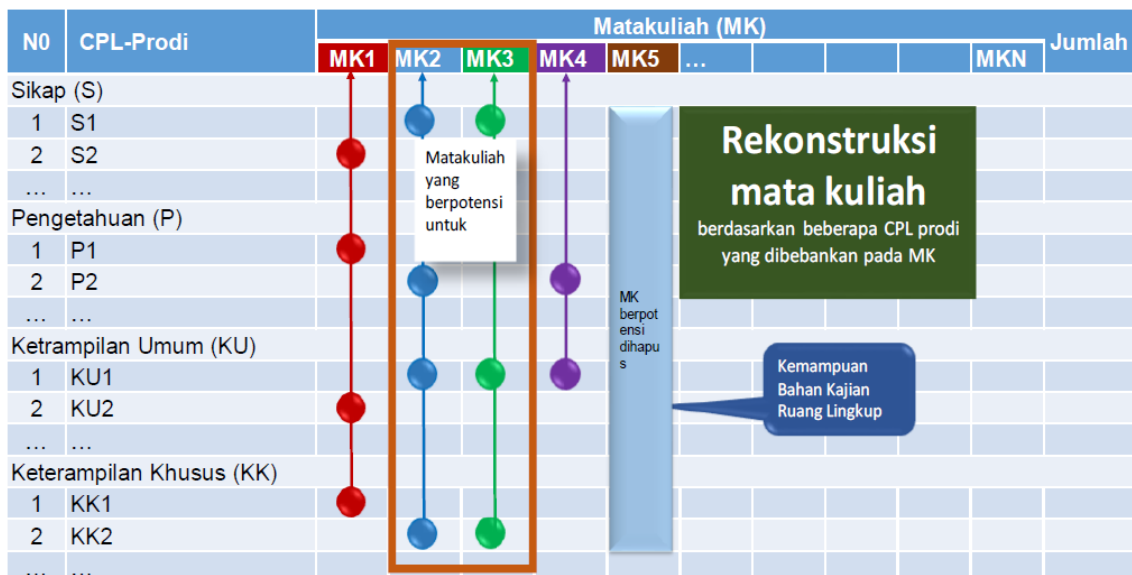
| N0 | CPL-Prodi | MK1 | MK2 | MK3 | MK4 | MK5 | … | | | | | MKN | Jumlah |
|---|---|---|---|---|---|---|---|---|---|---|---|---|---|
| Sikap (S) | | | | | | | | | | | | | |
| 1 | S1 | | | | | | | | | | | | |
| 2 | S2 | | | | | | | | | | | | |
| … | … | | | | | | | | | | | | |
| Pengetahuan (P) | | | | | | | | | | | | | |
| 1 | P1 | | | | | | | | | | | | |
| 2 | P2 | | | | | | | | | | | | |
| … | … | | | | | | | | | | | | |
| Ketrampilan Umum (KU) | | | | | | | | | | | | | |
| 1 | KU1 | | | | | | | | | | | | |
| 2 | KU2 | | | | | | | | | | | | |
| … | … | | | | | | | | | | | | |
| Keterampilan Khusus (KK) | | | | | | | | | | | | | |
| 1 | KK1 | | | | | | | | | | | | |
| 2 | KK2 | | | | | | | | | | | | |
| … | … | | | | | | | | | | | | |

Matakuliah (MK)

Matakuliah yang berpotensi untuk

MK berpotensi dihapus

Rekonstruksi mata kuliah
berdasarkan beberapa CPL prodi yang dibebankan pada MK

Kemampuan
Bahan Kajian
Ruang Lingkup